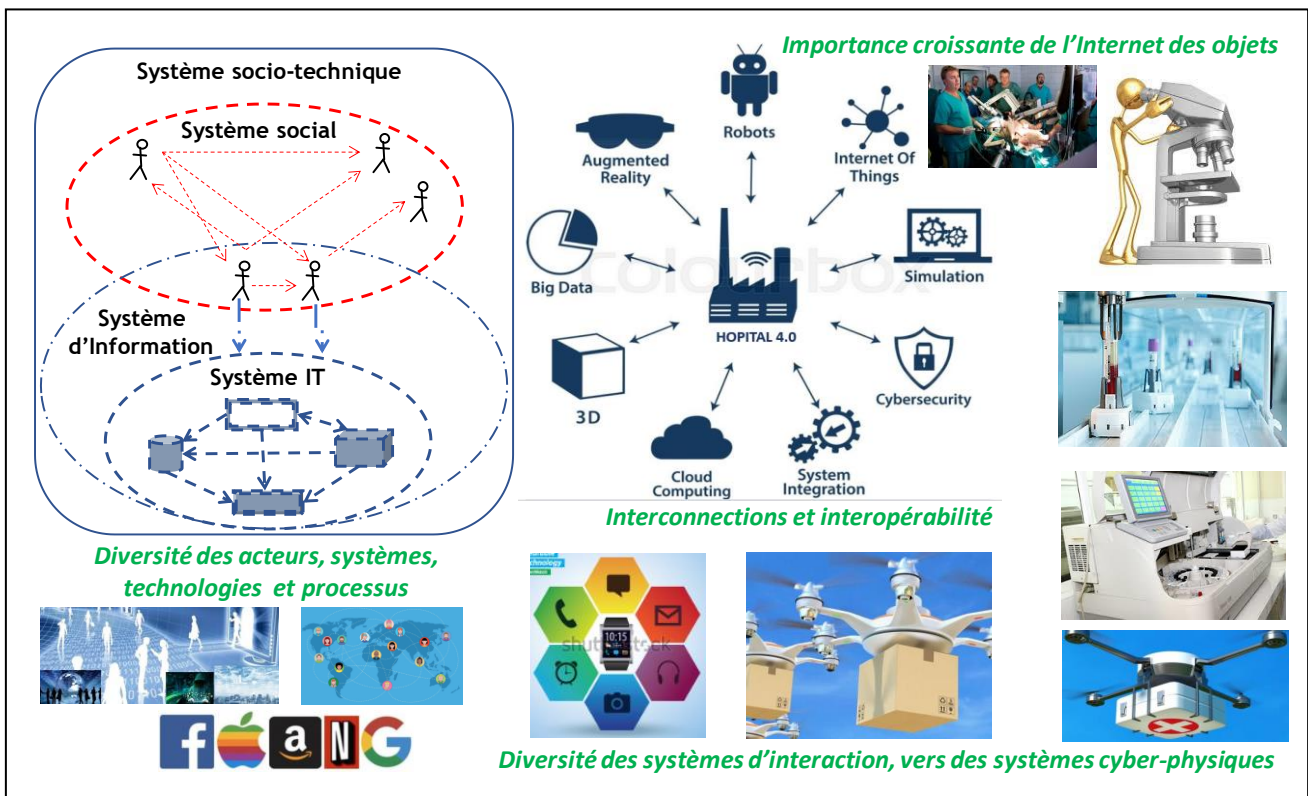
Système socio-technique

Système social

Système d'Information

Système IT

Diversité des acteurs, systèmes, technologies et processus

Importance croissante de l'Internet des objets

Robots

Augmented Reality

Internet Of Things

Big Data

Simulation

HOPITAL 4.0

3D

Cybersecurity

Cloud Computing

System Integration

Interconnections et interopérabilité

10:15

Diversité des systèmes d'interaction, vers des systèmes cyber-physiques